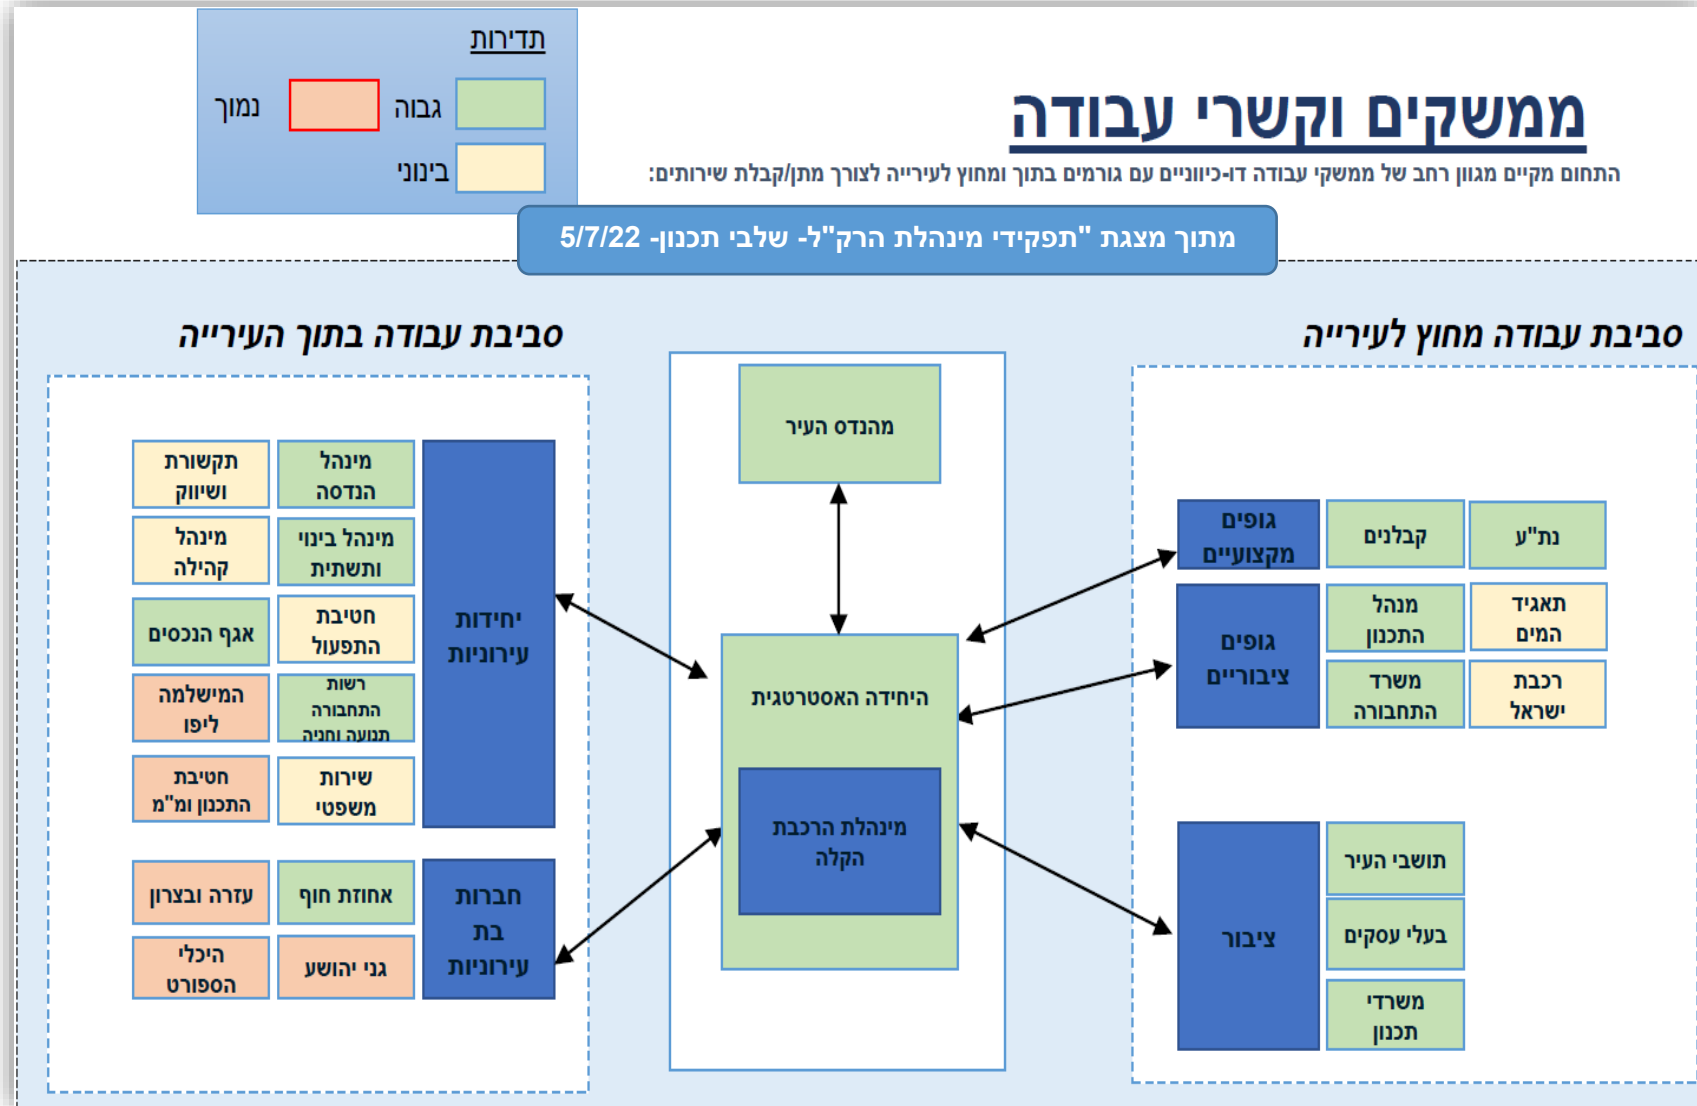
ממשקים וקשרי עבודה

התחום מקיים מגוון רחב של ממשקי עבודה דו-כיווניים עם גורמים בתוך ומחוץ לעירייה לצורך מתן/קבלת שירותים:

תדירות
גבוה
נמוך
בינוני

מתוך מצגת "תפקידי מינהלת הרק"ל- שלבי תכנון- 5/7/22

סביבת עבודה מחוץ לעירייה

סביבת עבודה בתוך העירייה

מהנדס העיר

היחידה האסטרטגית

מינהלת הרכבת הקלה

נת"ע
קבלנים
גופים מקצועיים
תאגיד המים
מנהל התכנון
רכבת ישראל
משרד התחבורה
גופים ציבוריים
תושבי העיר
בעלי עסקים
משרדי תכנון
ציבור

יחידות עירוניות
מינהל הנדסה
תקשורת ושיווק
מינהל בינוי ותשתית
מינהל קהילה
חטיבת התפעול
אגף הנכסים
רשות התחבורה תנועה וחניה
המישלמה ליפו
שירות משפט
חטיבת התכנון ומ"מ

חברות בת עירוניות
אחוזת חוף
עזרה ובצרון
גני יהושע
היכלי הספורט